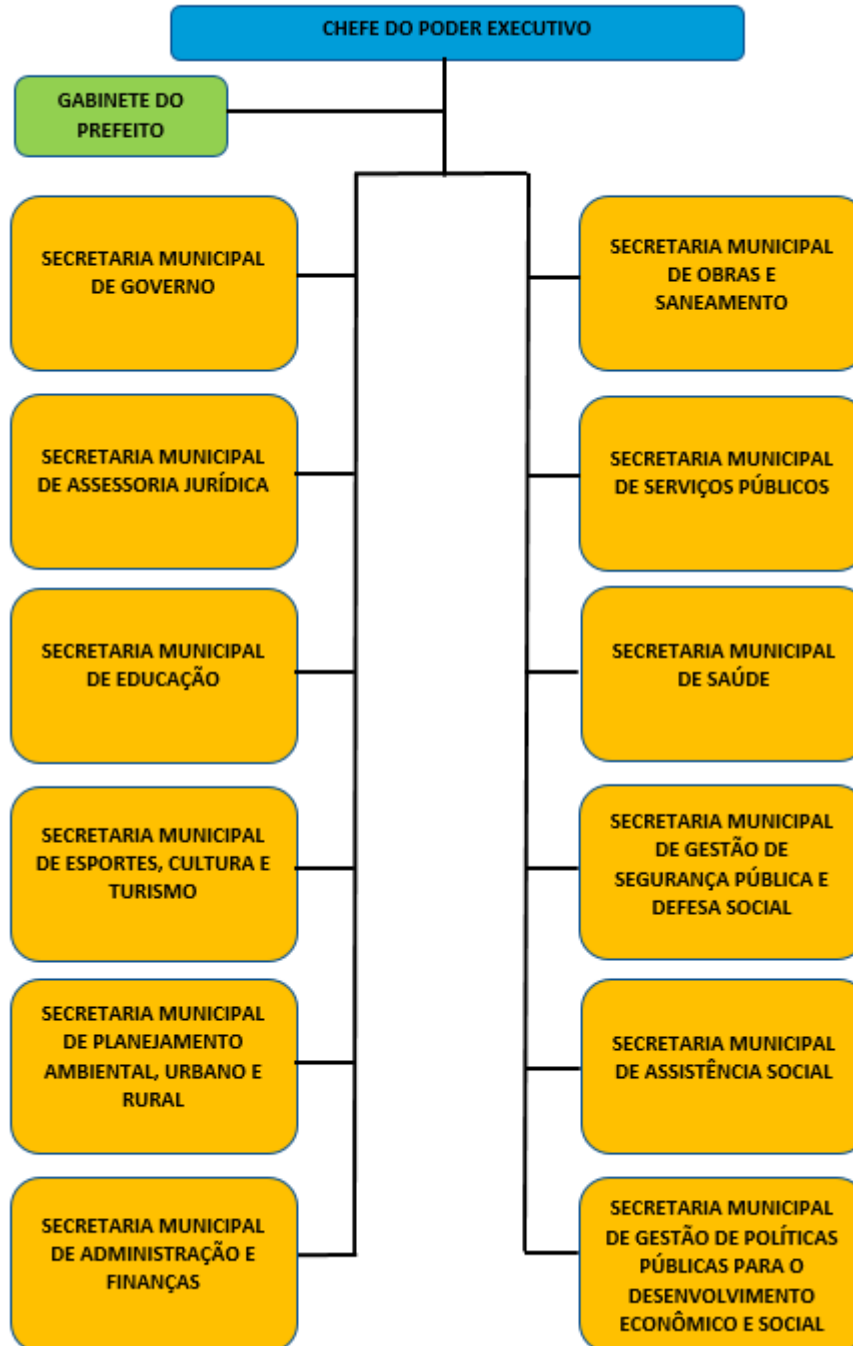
CHEFE DO PODER EXECUTIVO

GABINETE DO PREFEITO

SECRETARIA MUNICIPAL DE GOVERNO

SECRETARIA MUNICIPAL DE ASSESSORIA JURÍDICA

SECRETARIA MUNICIPAL DE EDUCAÇÃO

SECRETARIA MUNICIPAL DE ESPORTES, CULTURA E TURISMO

SECRETARIA MUNICIPAL DE PLANEJAMENTO AMBIENTAL, URBANO E RURAL

SECRETARIA MUNICIPAL DE ADMINISTRAÇÃO E FINANÇAS

SECRETARIA MUNICIPAL DE OBRAS E SANEAMENTO

SECRETARIA MUNICIPAL DE SERVIÇOS PÚBLICOS

SECRETARIA MUNICIPAL DE SAÚDE

SECRETARIA MUNICIPAL DE GESTÃO DE SEGURANÇA PÚBLICA E DEFESA SOCIAL

SECRETARIA MUNICIPAL DE ASSISTÊNCIA SOCIAL

SECRETARIA MUNICIPAL DE GESTÃO DE POLÍTICAS PÚBLICAS PARA O DESENVOLVIMENTO ECONÔMICO E SOCIAL